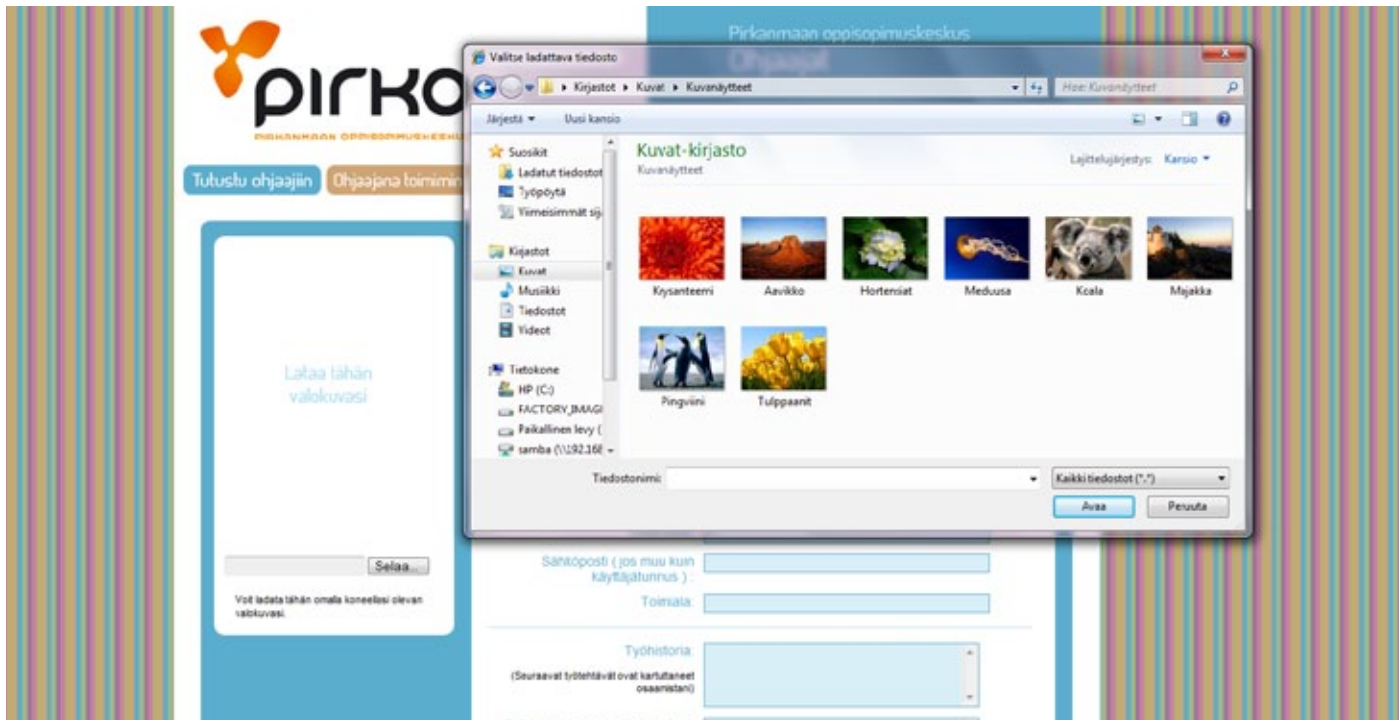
pirko
PIRKANMAAN OPPISOPIMUSKESKU

Pirkanmaan oppisopimuskeskus
Ohjaajat

Tutustu ohjaajiin
Ohjaajana toimimin

Lataa tähän valokuvasi

Selaa...

Voit ladata tähän omalla koneellasi olevan valokuvasi.

Valitse ladattava tiedosto
Kirjastot ▸ Kuvat ▸ Kuvanäytteet
Hae: Kuvanäytteet
Järjestä ▾
Uusi kansio
Suosikit
Ladatut tiedostot
Työpöytä
Viimeisimmät sij
Kirjastot
Kuvat
Musiikki
Tiedostot
Videot
Tietokone
HP (C:)
FACTORY_IMAGI
Paikallinen levy (
samba (\\192.168

Kuvat-kirjasto
Kuvanäytteet
Lajittelujärjestys: Kansio ▾

Krysanteemi
Aavikko
Hortensiat
Meduusa
Koala
Majakka
Pingviinit
Tulppaanit

Tiedostonimi:
Kaikki tiedostot (*.*)
Avaa
Peruuta

Sähköposti ( jos muu kuin käyttäjätunnus ) :
Toimiala:
Työhistoria:
(Seuraavat työtehtävät ovat kartuttaneet osaamistani)